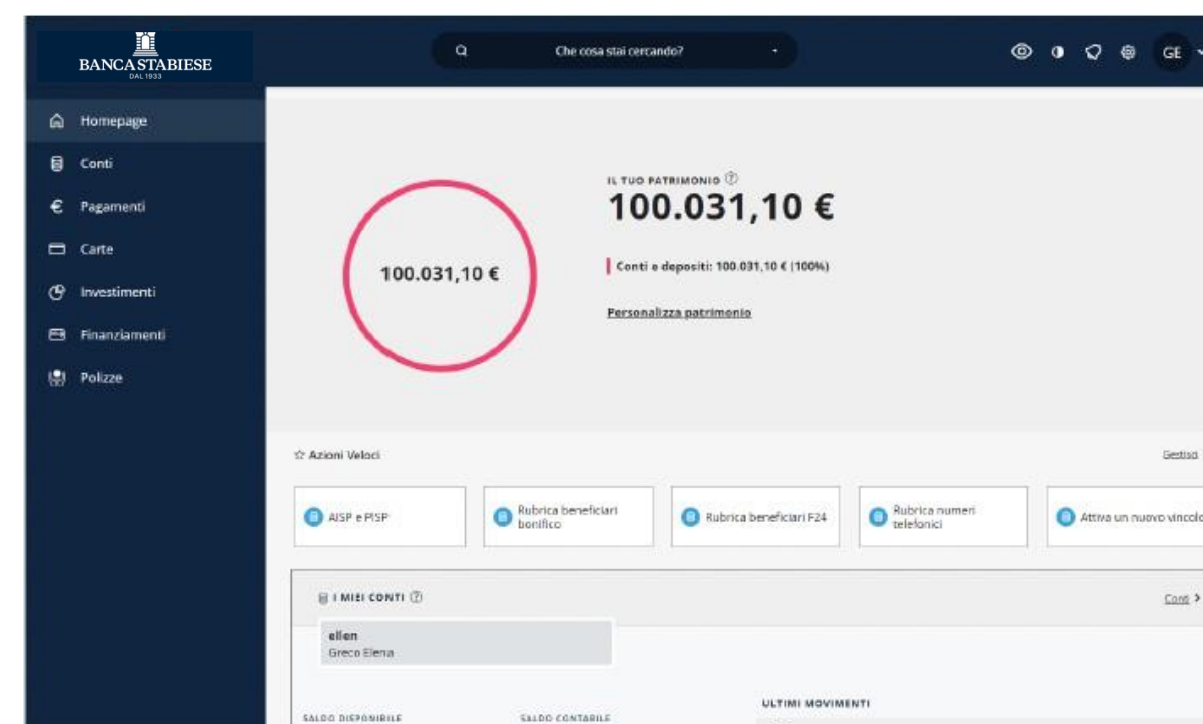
BANCA STABIESE
DAL 1933

Che cosa stai cercando?

GE

Homepage
Conti
Pagamenti
Carte
Investimenti
Finanziamenti
Polizze

100.031,10 €

IL TUO PATRIMONIO
100.031,10 €

Conti e depositi: 100.031,10 € (100%)

Personalizza patrimonio

Azioni Veloci

Gestisci

AISP e PISP

Rubrica beneficiari bonifico

Rubrica beneficiari F24

Rubrica numeri telefonici

Attiva un nuovo vincolo

I MIEI CONTI

Conti >

ellen
Greco Elena

SALDO DISPONIBILE

SALDO CONTABILE

ULTIMI MOVIMENTI